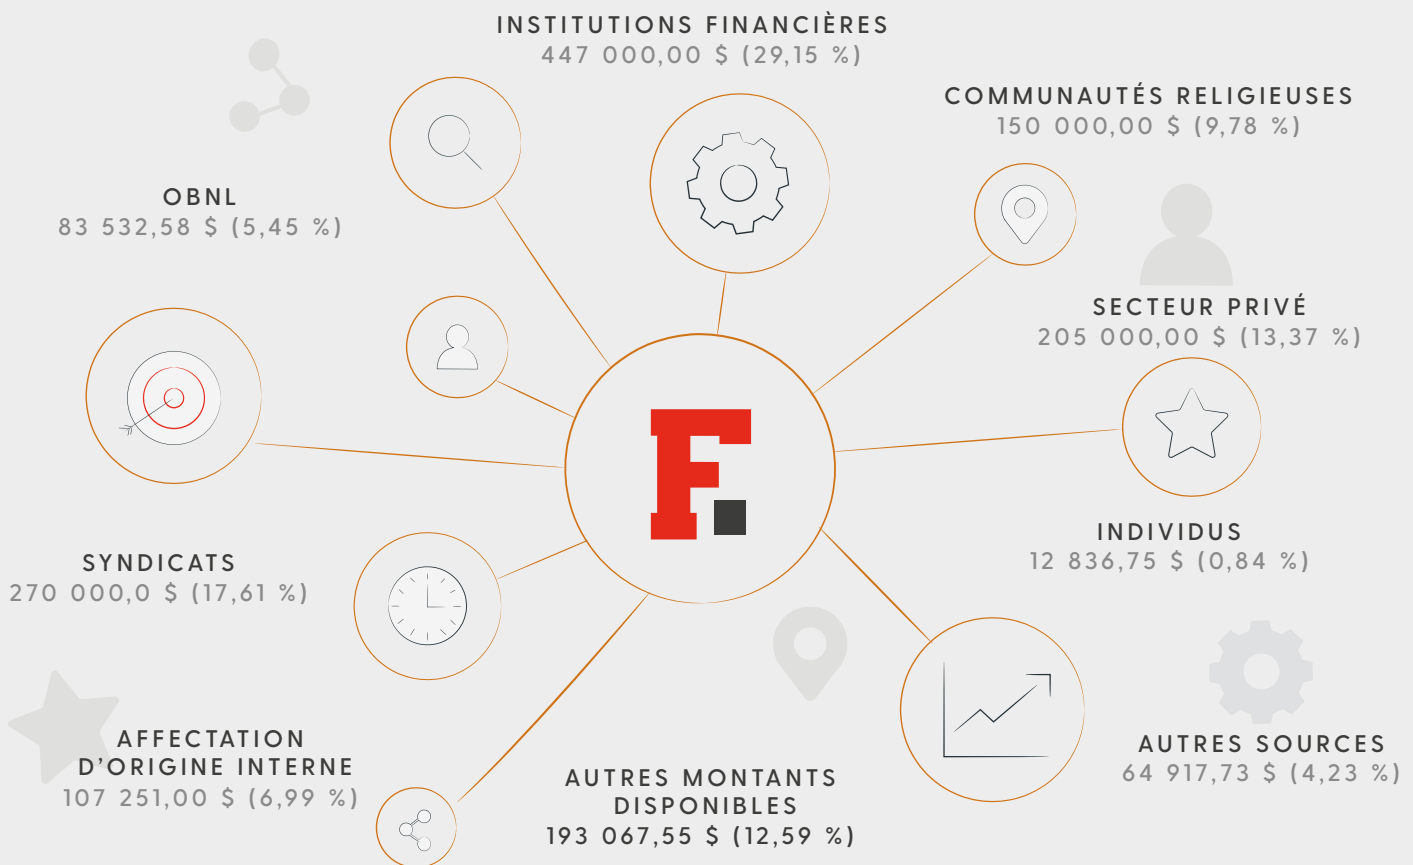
INSTITUTIONS FINANCIÈRES
447 000,00 $ (29,15 %)

COMMUNAUTÉS RELIGIEUSES
150 000,00 $ (9,78 %)

OBNL
83 532,58 $ (5,45 %)

SECTEUR PRIVÉ
205 000,00 $ (13,37 %)

F.

INDIVIDUS
12 836,75 $ (0,84 %)

SYNDICATS
270 000,0 $ (17,61 %)

AFFECTATION D'ORIGINE INTERNE
107 251,00 $ (6,99 %)

AUTRES MONTANTS DISPONIBLES
193 067,55 $ (12,59 %)

AUTRES SOURCES
64 917,73 $ (4,23 %)